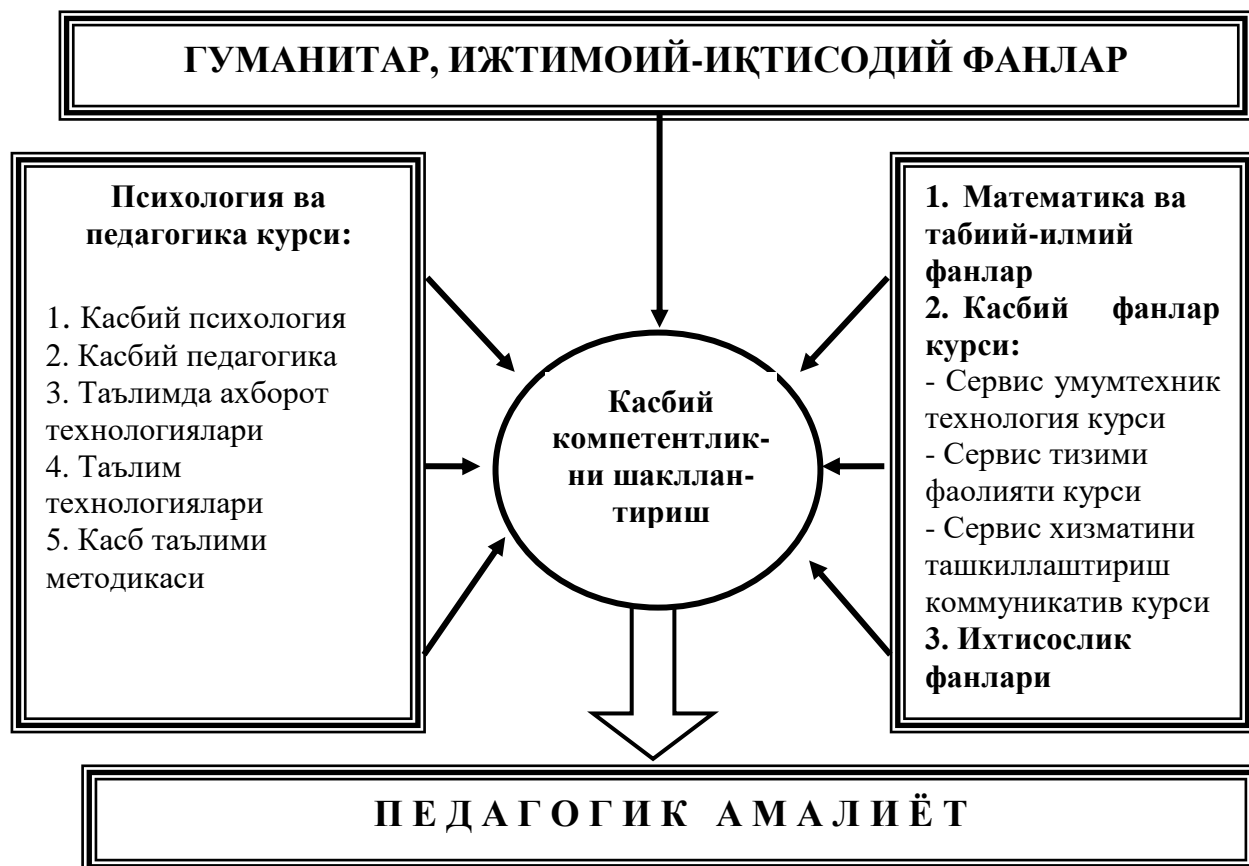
ГУМАНИТАР, ИЖТИМОИЙ-ИҚТИСОДИЙ ФАНЛАР

Психология ва педагогика курси:

1. Касбий психология
2. Касбий педагогика
3. Таълимда ахборот технологиялари
4. Таълим технологиялари
5. Касб таълими методикаси

Касбий компетентликни шакллантириш

1. Математика ва табиий-илмий фанлар
2. Касбий фанлар курси:
- Сервис умумтехник технология курси
- Сервис тизими фаолияти курси
- Сервис хизматини ташкиллаштириш коммуникатив курси
3. Ихтисослик фанлари

П Е Д А Г О Г И К А М А Л И Ё Т